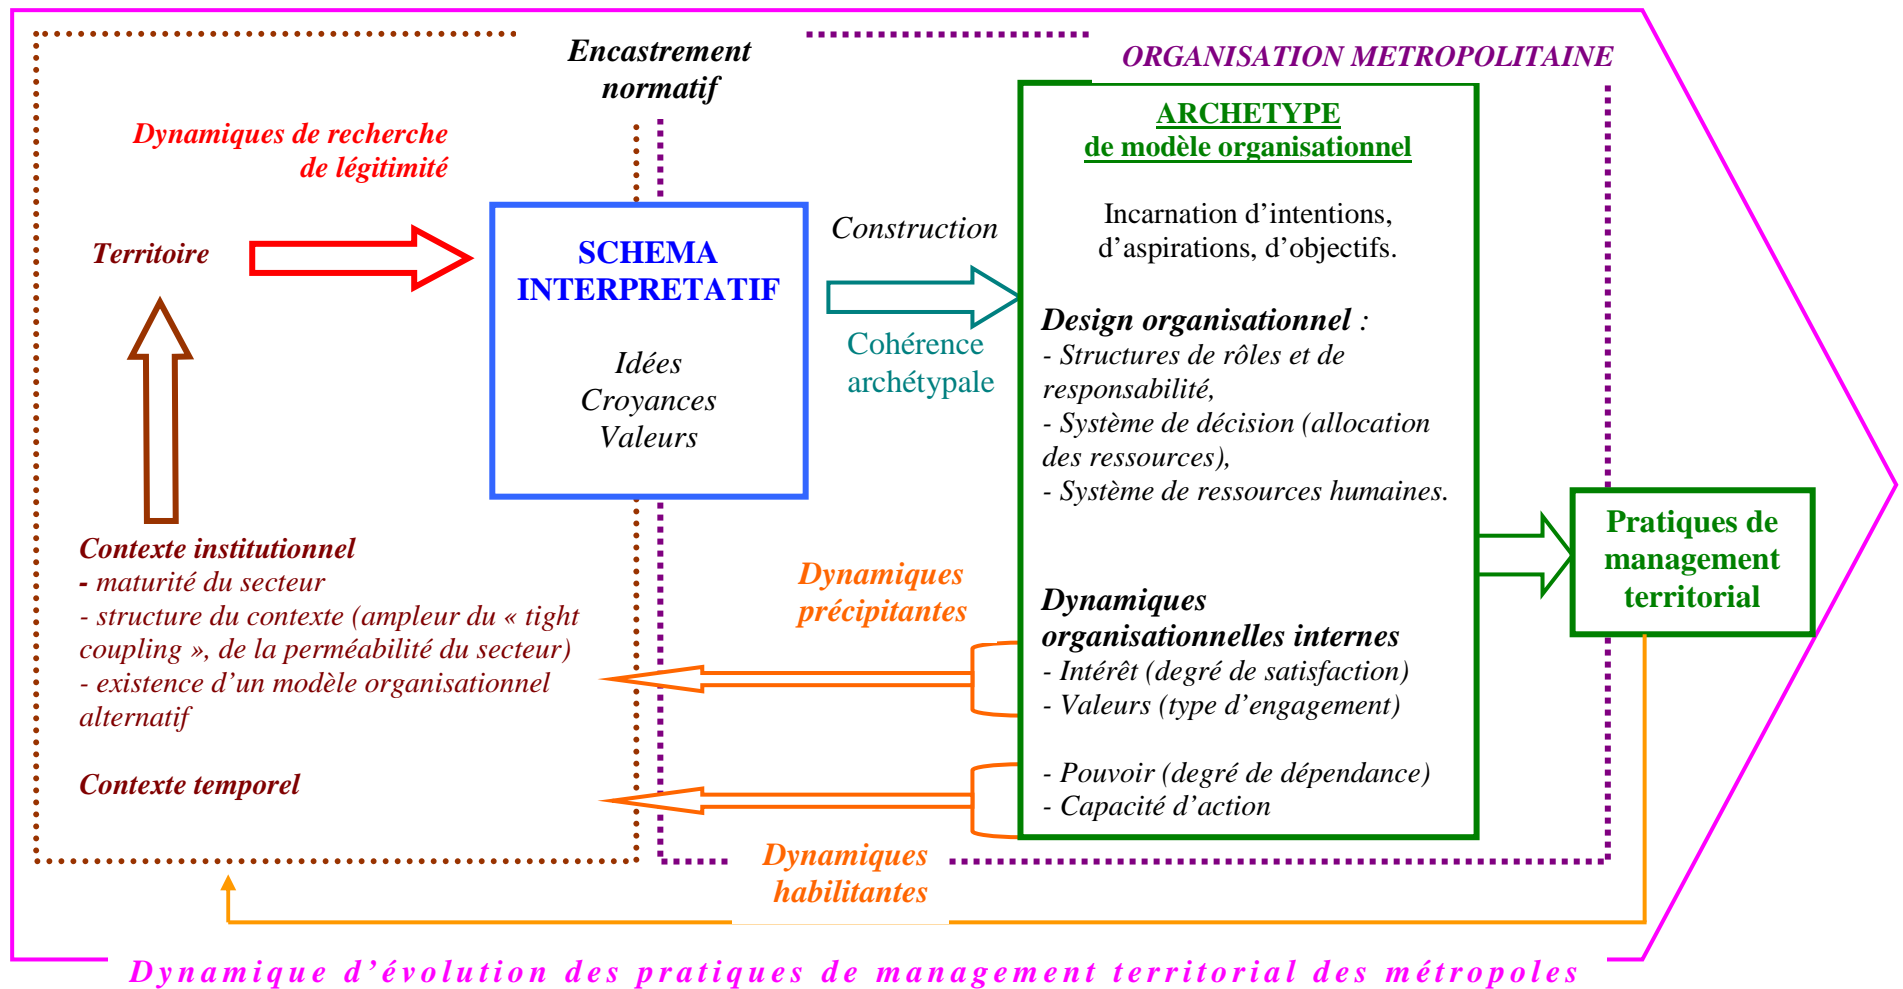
Encastrement normatif

ORGANISATION METROPOLITAINE

Dynamiques de recherche de légitimité

Territoire

SCHEMA INTERPRETATIF

Idées
Croyances
Valeurs

Construction

Cohérence archétypale

ARCHETYPE
de modèle organisationnel

Incarnation d'intentions, d'aspirations, d'objectifs.

Design organisationnel :
- Structures de rôles et de responsabilité,
- Système de décision (allocation des ressources),
- Système de ressources humaines.

Dynamiques organisationnelles internes
- Intérêt (degré de satisfaction)
- Valeurs (type d'engagement)

- Pouvoir (degré de dépendance)
- Capacité d'action

Pratiques de management territorial

Contexte institutionnel
- maturité du secteur
- structure du contexte (ampleur du « tight coupling », de la perméabilité du secteur)
- existence d'un modèle organisationnel alternatif

Contexte temporel

Dynamiques précipitantes

Dynamiques habilitantes

Dynamique d'évolution des pratiques de management territorial des métropoles